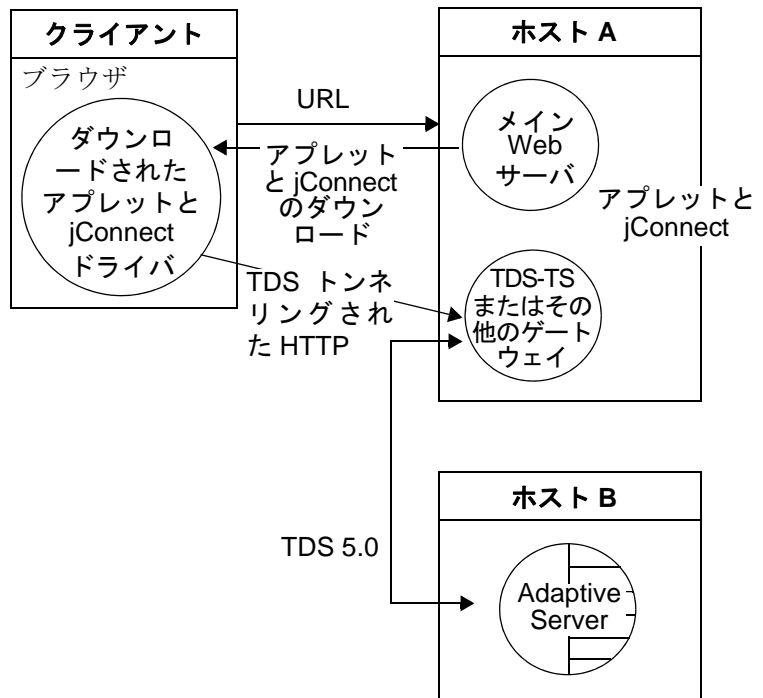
クライアント

ブラウザ

ダウンロードされたアプレットと jConnect ドライバ

URL

アプレットと jConnect のダウンロード

ホスト A

メイン Web サーバ

アプレットと jConnect

TDS トンネリングされた HTTP

TDS-TS またはその他のゲートウェイ

ホスト B

TDS 5.0

Adaptive Server